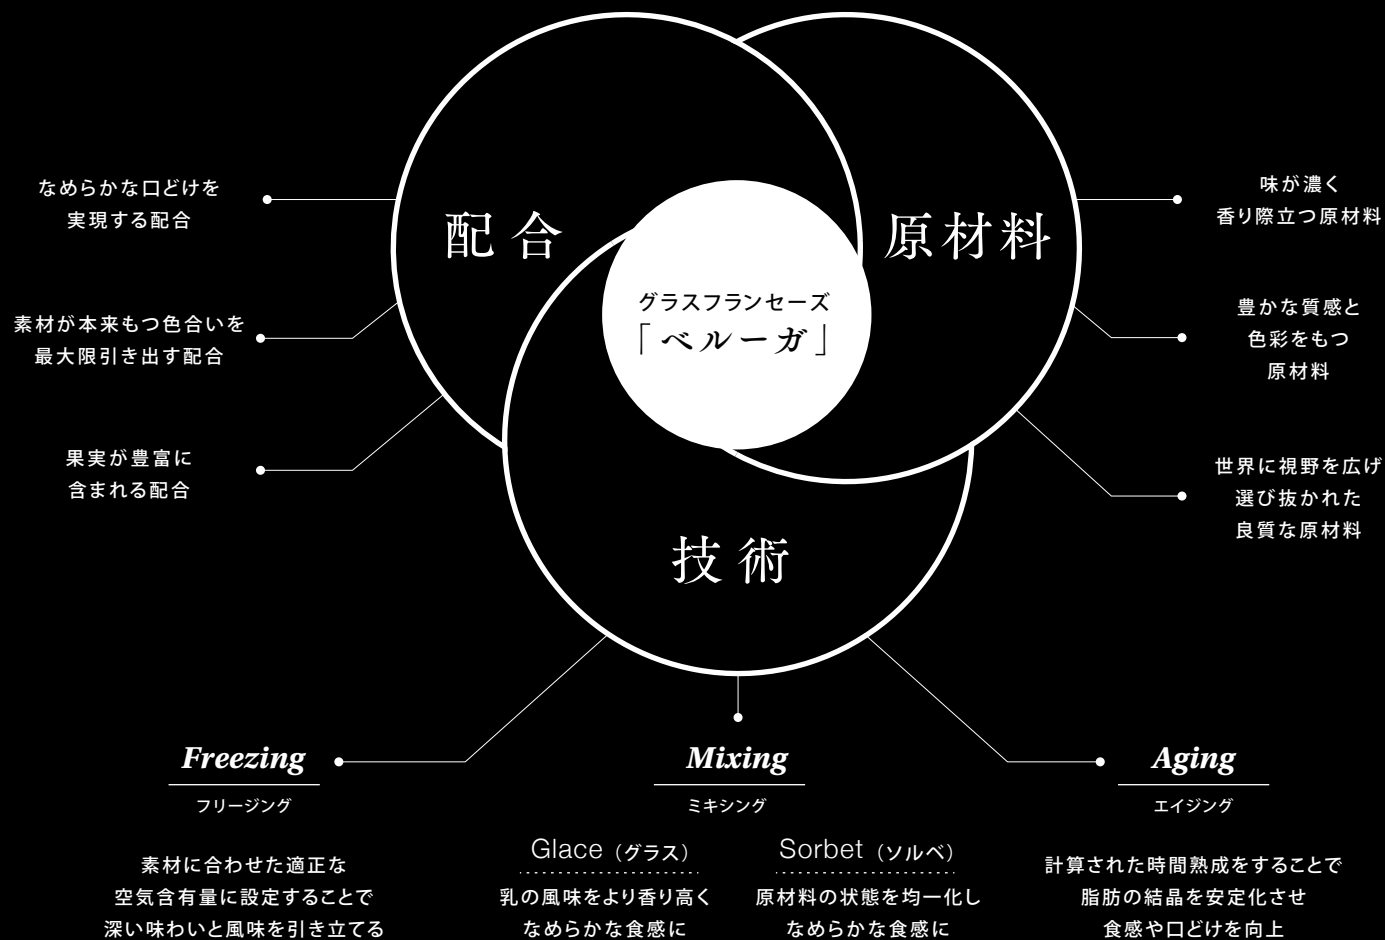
なめらかな口どけを
実現する配合

配合

原材料

味が濃く
香り際立つ原材料

グラスフランセーズ
「ベルーガ」

素材が本来もつ色合いを
最大限引き出す配合

豊かな質感と
色彩をもつ
原材料

果実が豊富に
含まれる配合

世界に視野を広げ
選び抜かれた
良質な原材料

技術

Freezing
フリージング

素材に合わせた適正な
空気含有量に設定することで
深い味わいと風味を引き立てる

Mixing
ミキシング

Glace（グラス）
乳の風味をより香り高く
なめらかな食感に

Sorbet（ソルベ）
原材料の状態を均一化し
なめらかな食感に

Aging
エイジング

計算された時間熟成をすることで
脂肪の結晶を安定化させ
食感や口どけを向上